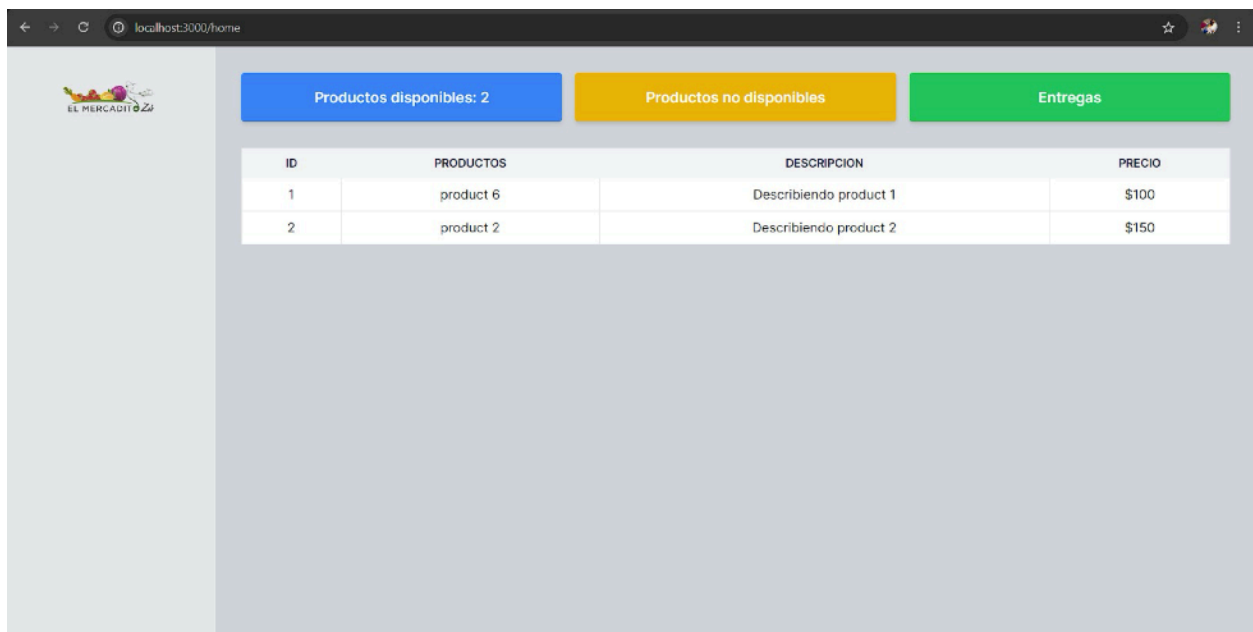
localhost:3000/home

EL MERCADITO Zi

Productos disponibles: 2

Productos no disponibles

Entregas

| ID | PRODUCTOS | DESCRIPCION | PRECIO |
|---|---|---|---|
| 1 | product 6 | Describiendo product 1 | \$100 |
| 2 | product 2 | Describiendo product 2 | \$150 |